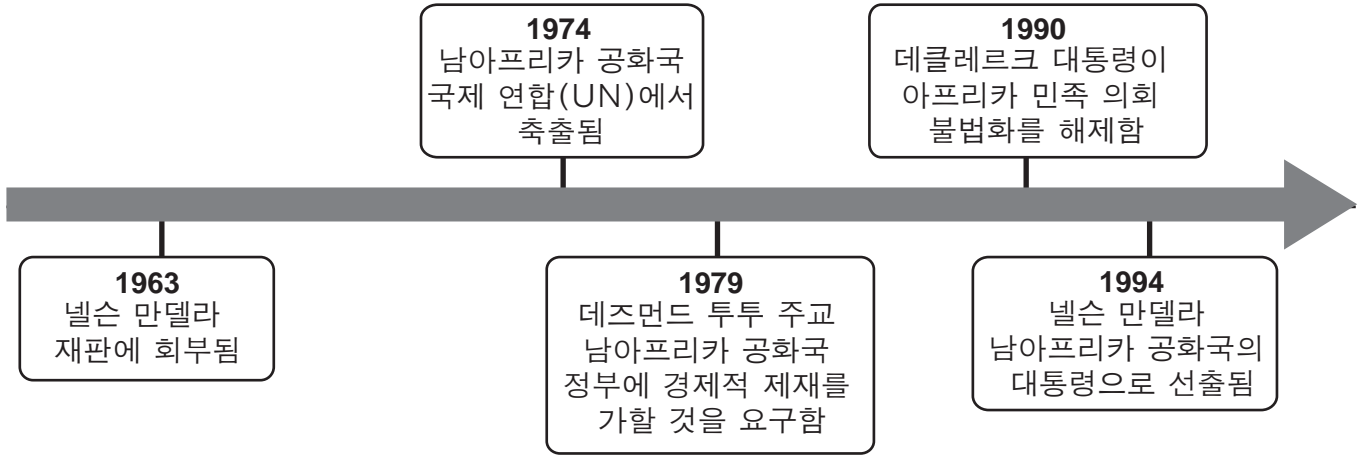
1963
넬슨 만델라
재판에 회부됨

1974
남아프리카 공화국
국제 연합(UN)에서
축출됨

1979
데즈먼드 투투 주교
남아프리카 공화국
정부에 경제적 제재를
가할 것을 요구함

1990
데클레르크 대통령이
아프리카 민족 의회
불법화를 해제함

1994
넬슨 만델라
남아프리카 공화국의
대통령으로 선출됨